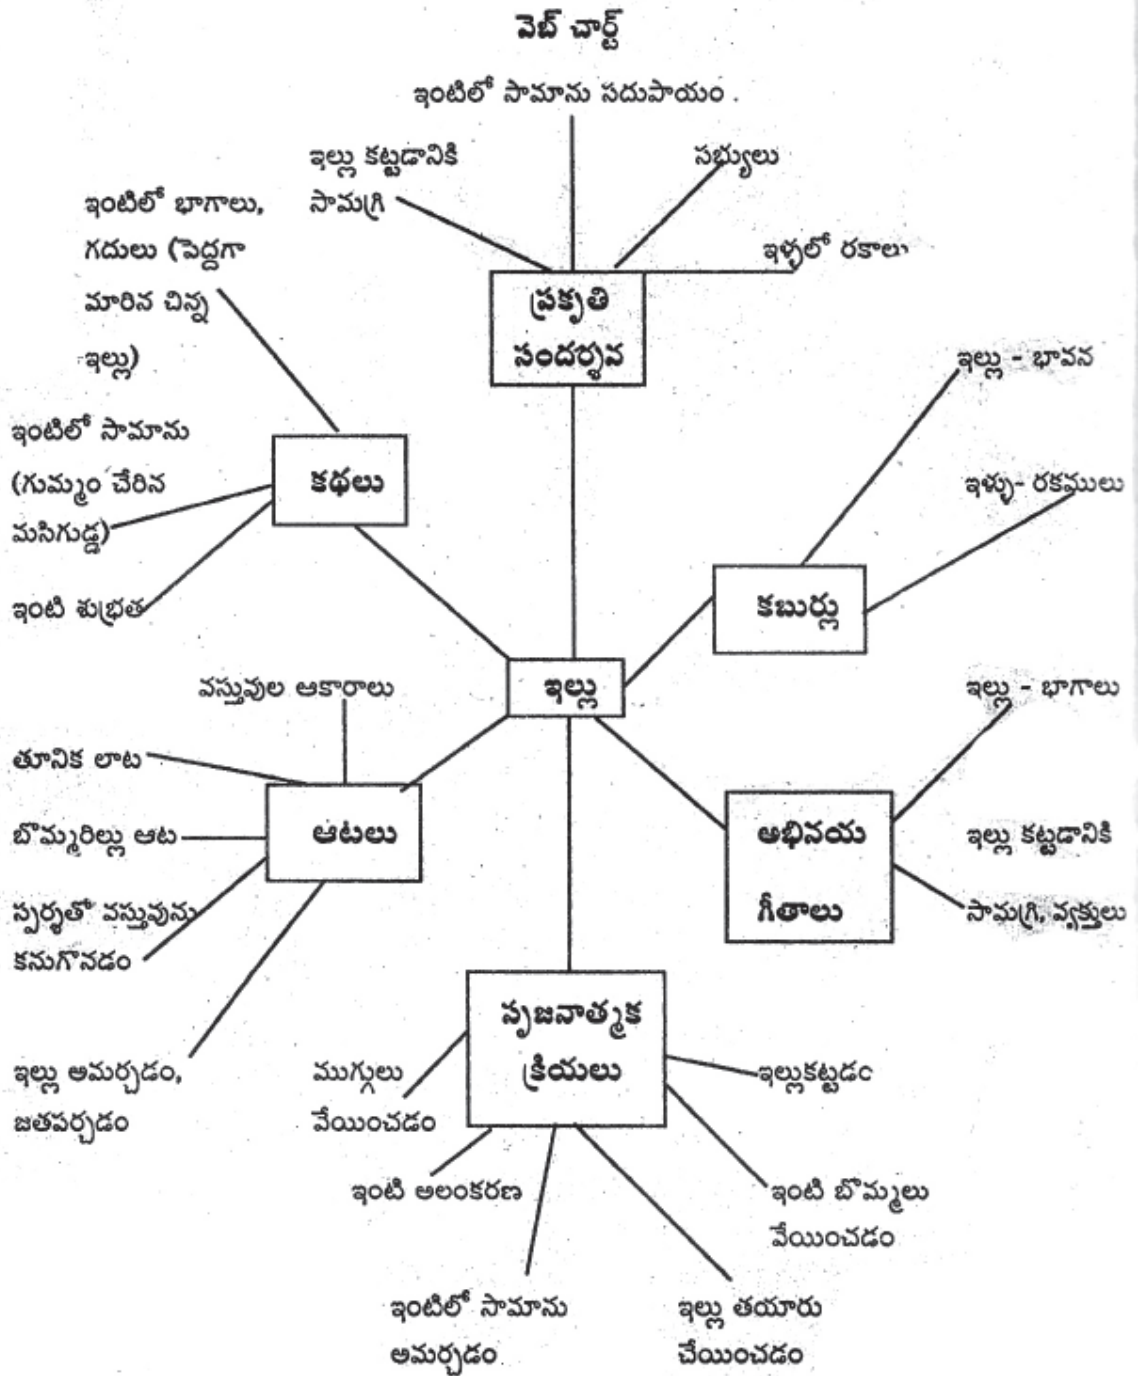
వెబ్ చార్ట్

ఇంటిలో సామాను సదుపాయం.

ఇల్లు కట్టడానికి సామగ్రి

సభ్యులు

ఇళ్ళలో రకాలు

ప్రకృతి సందర్శన

ఇంటిలో భాగాలు, గదులు (పెద్దగా మారిన చిన్న ఇల్లు)

ఇంటిలో సామాను (గుమ్మం చేరిన మసిగుడ్డ)

ఇంటి శుభ్రత

కథలు

ఇల్లు - భావన

ఇళ్ళు- రకములు

కబుర్లు

ఇల్లు

వస్తువుల ఆకారాలు

తూనిక లాట

బొమ్మరిల్లు ఆట

ఆటలు

స్పర్శతో వస్తువును కనుగొనడం

ఇల్లు - భాగాలు

అభినయ గీతాలు

ఇల్లు కట్టడానికి సామగ్రి, వ్యక్తులు

సృజనాత్మక క్రియలు

ఇల్లు అమర్చడం, జతపర్చడం

ముగ్గులు వేయించడం

ఇల్లుకట్టడం

ఇంటి అలంకరణ

ఇంటి బొమ్మలు వేయించడం

ఇంటిలో సామాను అమర్చడం

ఇల్లు తయారు చేయించడం